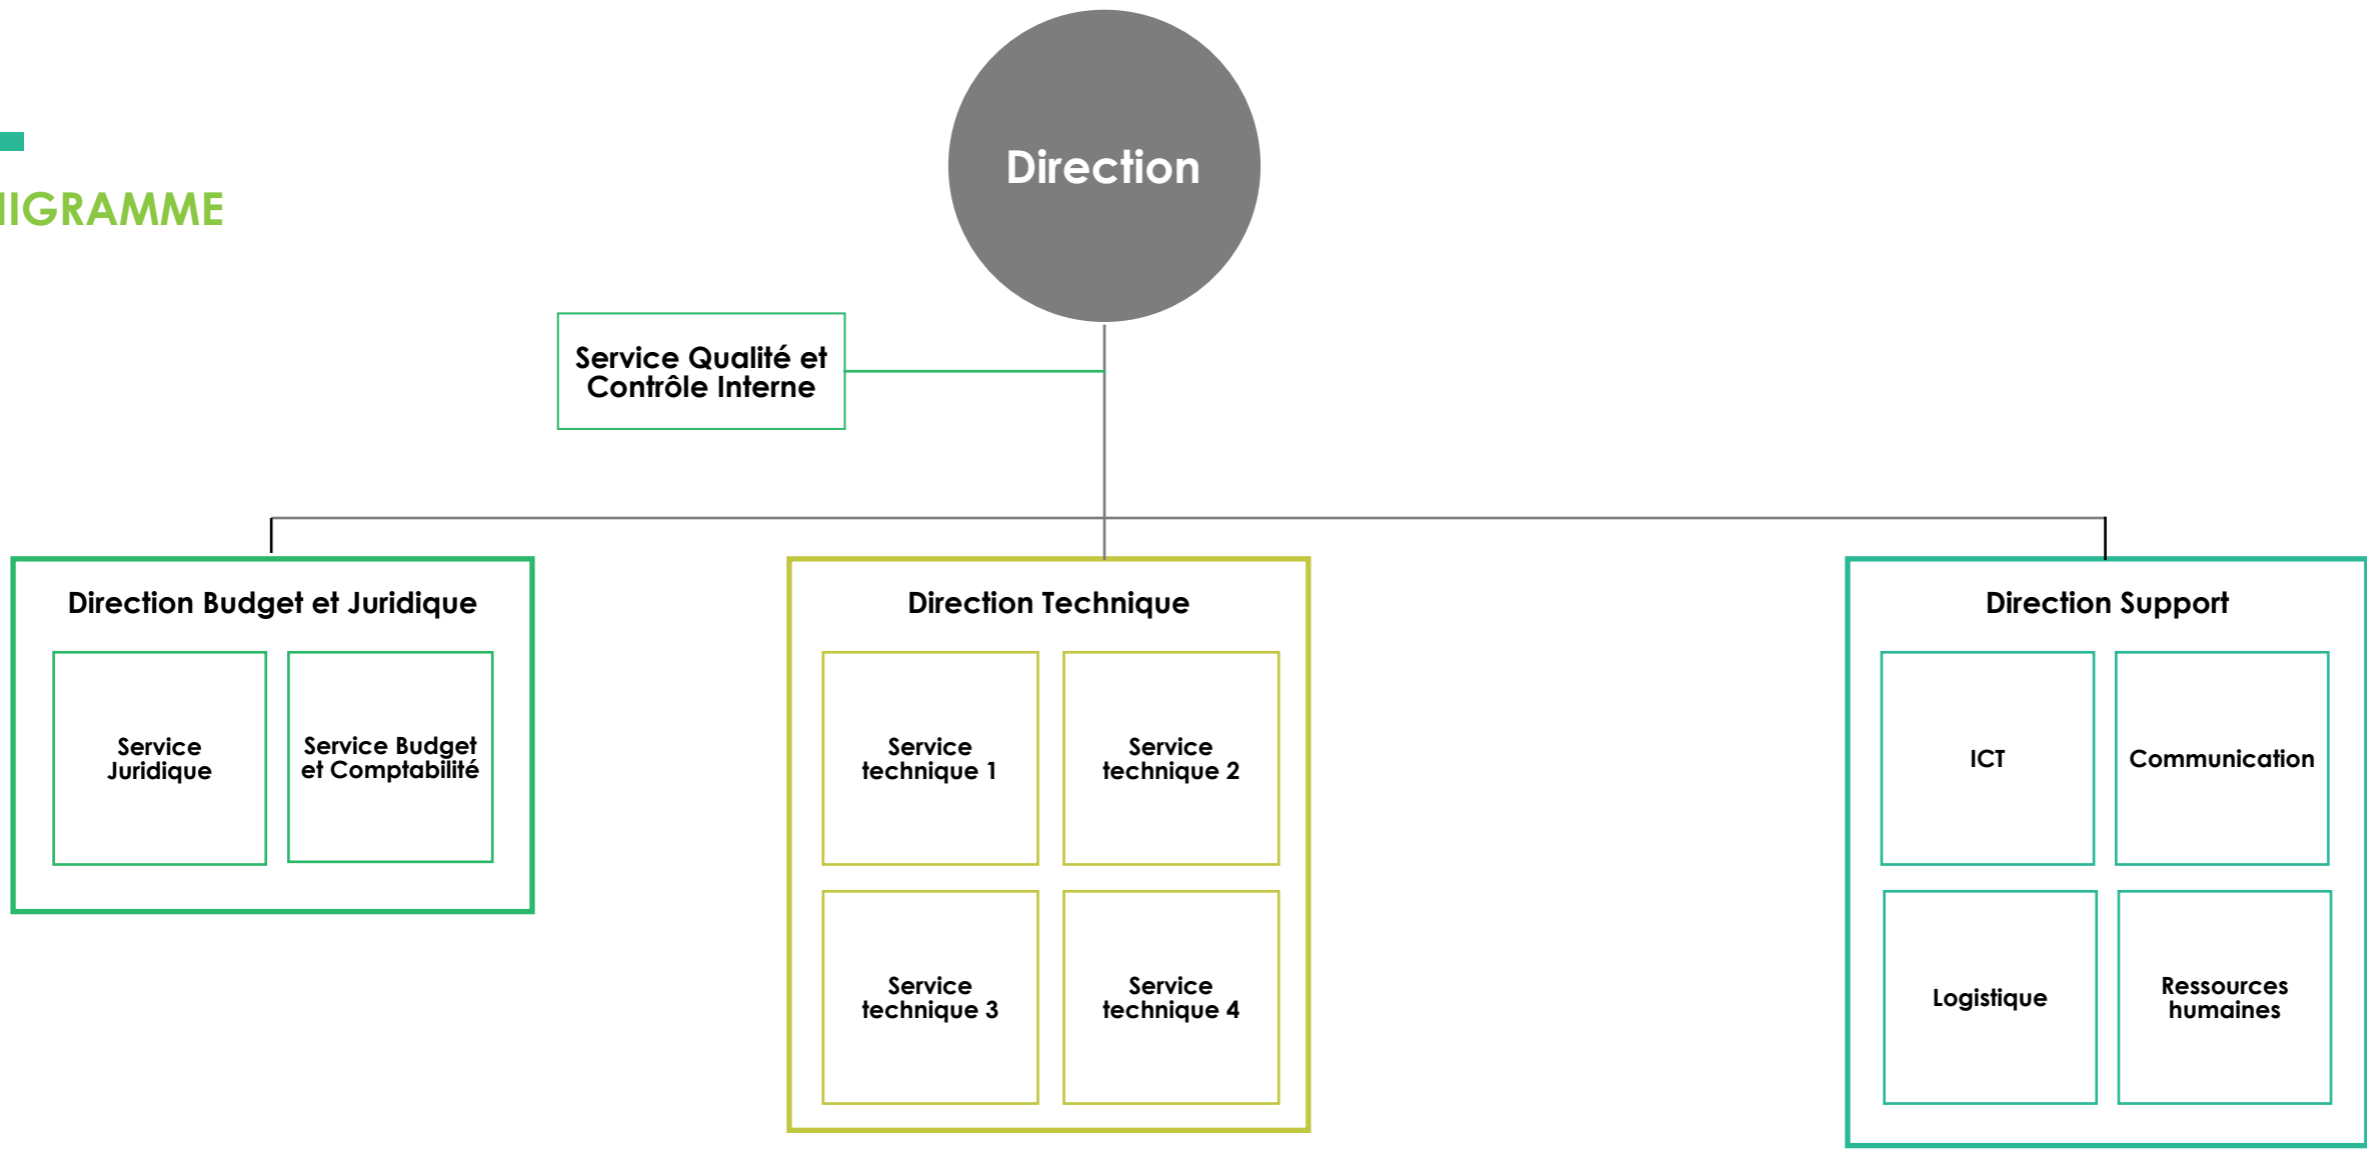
IIGRAMME

Direction

Service Qualité et Contrôle Interne

Direction Budget et Juridique

Service Juridique

Service Budget et Comptabilité

Direction Technique

Service technique 1

Service technique 2

Service technique 3

Service technique 4

Direction Support

ICT

Communication

Logistique

Ressources humaines